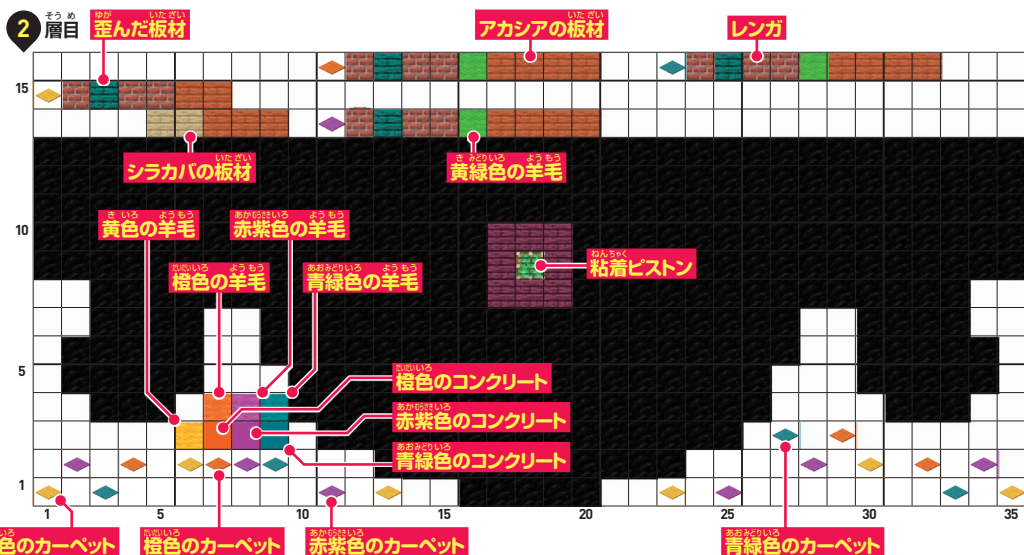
2 層目

歪んだ板材
アカシアの板材
レンガ

15
10
5
1

シラカバの板材
黄緑色の羊毛
黄色の羊毛
赤紫色の羊毛
粘着ピストン
橙色の羊毛
青緑色の羊毛
橙色のコンクリート
赤紫色のコンクリート
青緑色のコンクリート

1 5 10 15 20 25 30 35

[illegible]色のカーペット
橙色のカーペット
赤紫色のカーペット
青緑色のカーペット